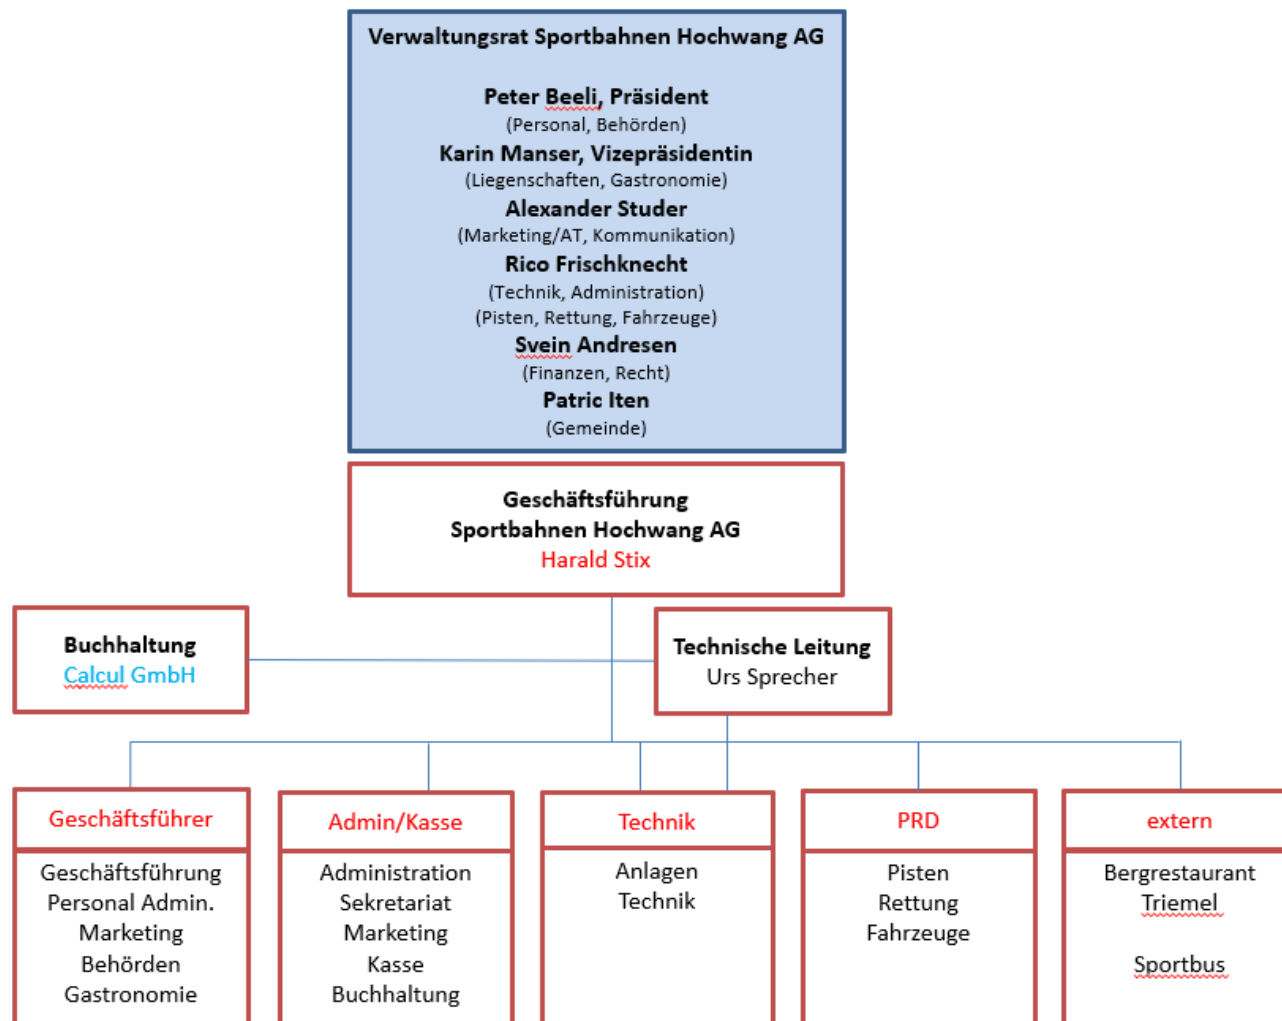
Verwaltungsrat Sportbahnen Hochwang AG

Peter Beeli, Präsident
(Personal, Behörden)
Karin Manser, Vizepräsidentin
(Liegenschaften, Gastronomie)
Alexander Studer
(Marketing/AT, Kommunikation)
Rico Frischknecht
(Technik, Administration)
(Pisten, Rettung, Fahrzeuge)
Svein Andresen
(Finanzen, Recht)
Patric Iten
(Gemeinde)

Geschäftsführung
Sportbahnen Hochwang AG
Harald Stix

Buchhaltung
Calcul GmbH

Technische Leitung
Urs Sprecher

Geschäftsführer
Geschäftsführung
Personal Admin.
Marketing
Behörden
Gastronomie

Admin/Kasse
Administration
Sekretariat
Marketing
Kasse
Buchhaltung

Technik
Anlagen
Technik

PRD
Pisten
Rettung
Fahrzeuge

extern
Bergrestaurant
Triemel

Sportbus